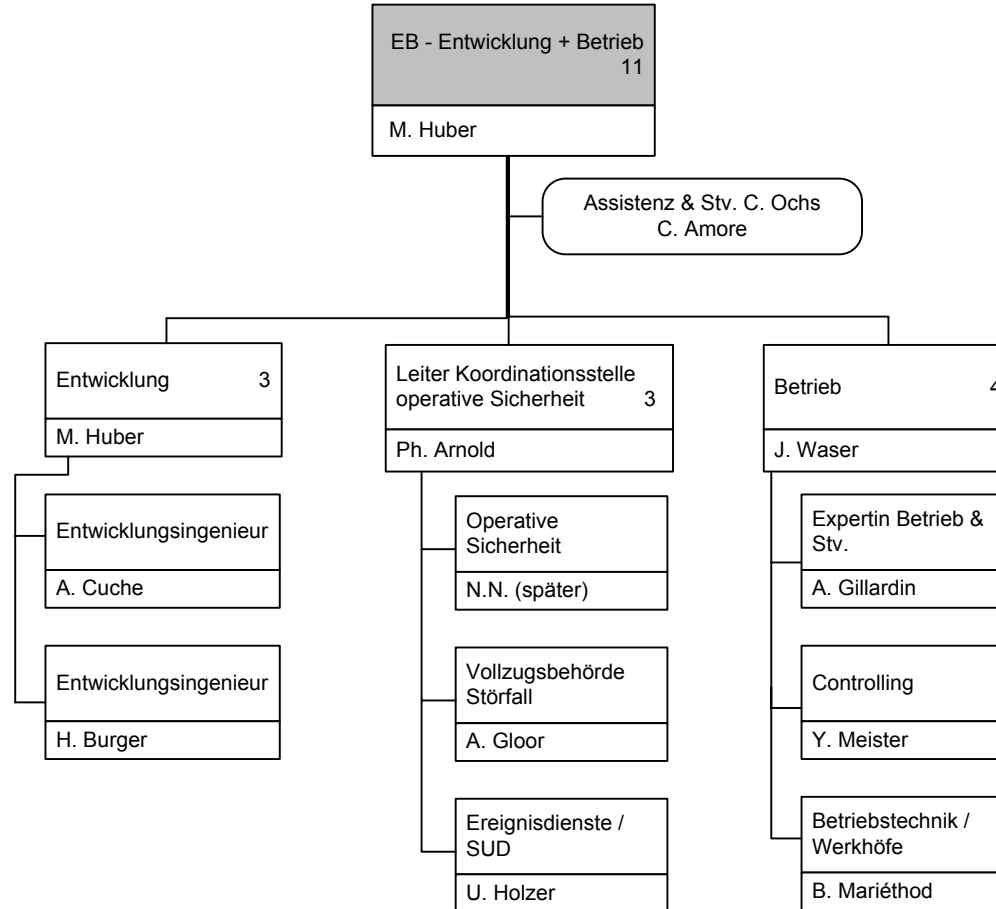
EB - Entwicklung + Betrieb
11

M. Huber

Assistenz & Stv. C. Ochs
C. Amore

Entwicklung 3

M. Huber

Entwicklungsingenieur

A. Cuche

Entwicklungsingenieur

H. Burger

Leiter Koordinationsstelle operative Sicherheit 3

Ph. Arnold

Operative Sicherheit

N.N. (später)

Vollzugsbehörde Störfall

A. Gloor

Ereignisdienste / SUD

U. Holzer

Betrieb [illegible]

J. Waser

Expertin Betrieb & Stv.

A. Gillardin

Controlling

Y. Meister

Betriebstechnik / Werkhöfe

B. Mariéthod